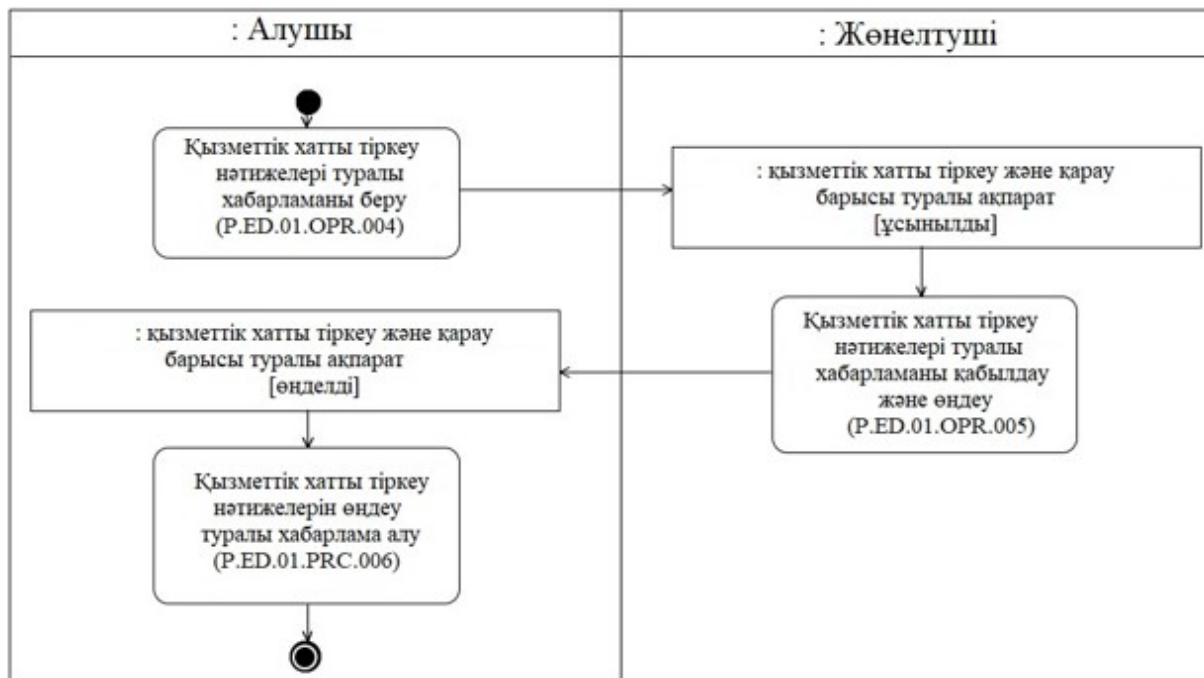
: Алушы

: Жөнелтуші

Қызметтік хатты тіркеу нәтижелері туралы хабарламаны беру (P.ED.01.OPR.004)

: қызметтік хатты тіркеу және қарау барысы туралы ақпарат [ұсынылды]

Қызметтік хатты тіркеу нәтижелері туралы хабарламаны қабылдау және өңдеу (P.ED.01.OPR.005)

: қызметтік хатты тіркеу және қарау барысы туралы ақпарат [өңделді]

Қызметтік хатты тіркеу нәтижелерін өңдеу туралы хабарлама алу (P.ED.01.PRC.006)